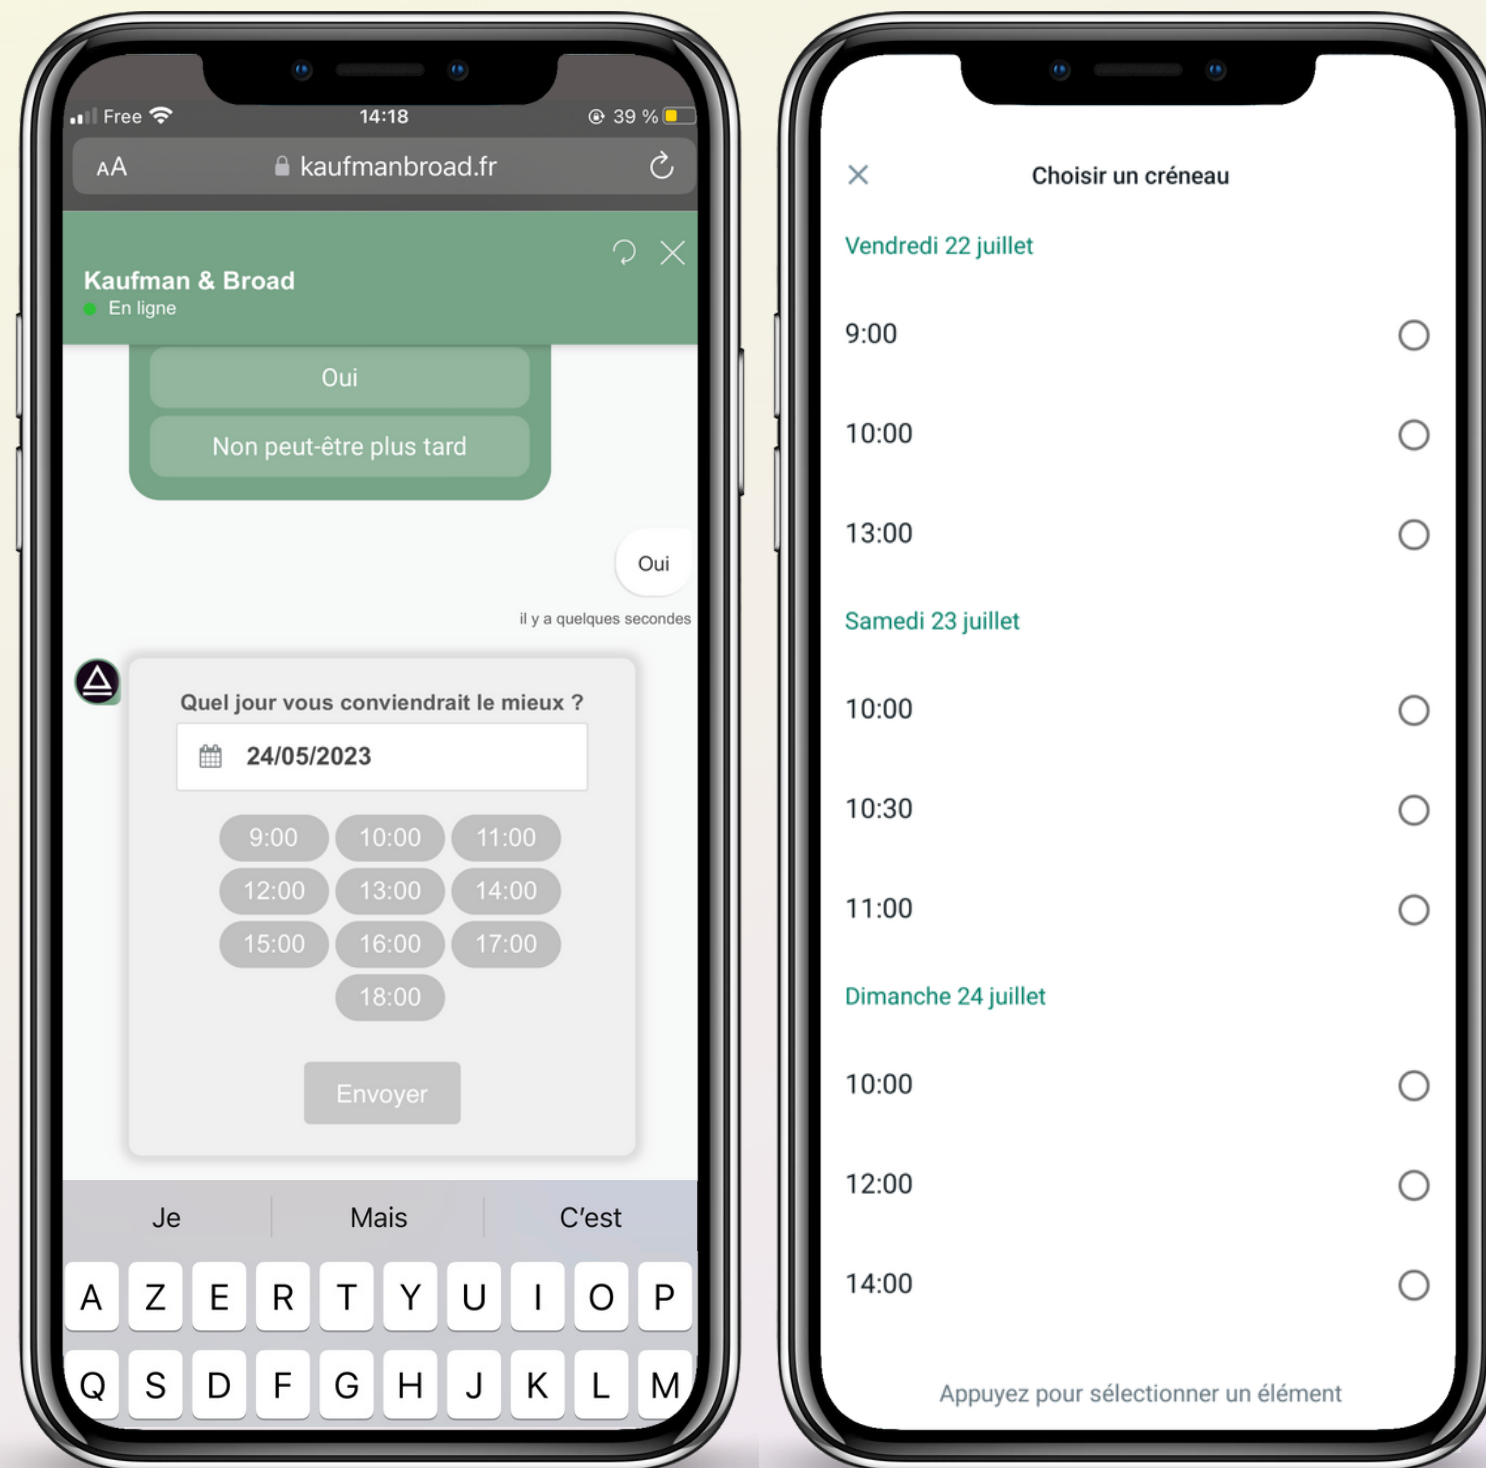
Free 14:18 39 %

AA kaufmanbroad.fr

Kaufman & Broad
En ligne

Oui

Non peut-être plus tard

Oui

il y a quelques secondes

Quel jour vous conviendrait le mieux ?

24/05/2023

9:00 10:00 11:00
12:00 13:00 14:00
15:00 16:00 17:00
18:00

Envoyer

Je Mais C'est

A Z E R T Y U I O P
Q S D F G H J K L M

×

Choisir un créneau

Vendredi 22 juillet

9:00

10:00

13:00

Samedi 23 juillet

10:00

10:30

11:00

Dimanche 24 juillet

10:00

12:00

14:00

Appuyez pour sélectionner un élément